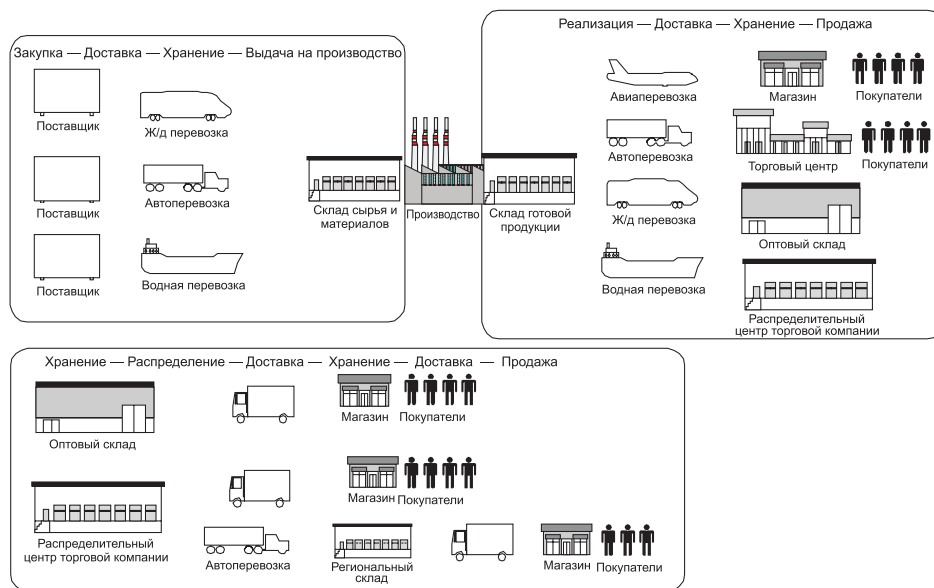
Закупка — Доставка — Хранение — Выдача на производство

Поставщик

Ж/д перевозка

Поставщик

Автоперевозка

Поставщик

Водная перевозка

Склад сырья и материалов

Производство

Склад готовой продукции

Реализация — Доставка — Хранение — Продажа

Авиаперевозка

Магазин

Покупатели

Автоперевозка

Торговый центр

Покупатели

Ж/д перевозка

Оптовый склад

Водная перевозка

Распределительный центр торговой компании

Хранение — Распределение — Доставка — Хранение — Доставка — Продажа

Оптовый склад

Магазин Покупатели

Магазин Покупатели

Распределительный центр торговой компании

Автоперевозка

Региональный склад

Магазин Покупатели